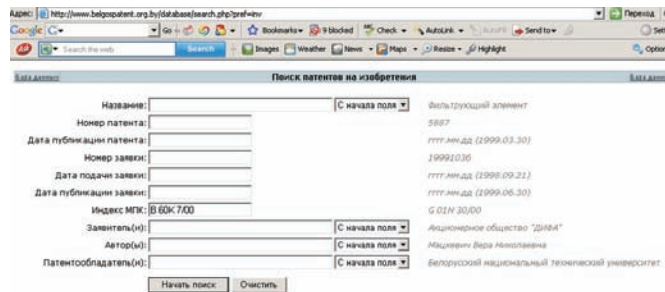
Адрес: http://www.belgospatent.org.by/database/search.php?pref=inv
Переход

Google G- Go Bookmarks 9 blocked Check AutoLink Send to
Search the web Search Images Weather News Maps Resize Highlight Options

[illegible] Поиск патентов на изобретения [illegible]

Название: С начала поля Фильтрующий элемент
Номер патента: 5887
Дата публикации патента: гггг.мм.дд (1999.03.30)
Номер заявки: 19991036
Дата подачи заявки: гггг.мм.дд (1999.09.21)
Дата публикации заявки: гггг.мм.дд (1999.06.30)
Индекс МПК: B 60K 7/00 G 01N 30/00
Заявитель(и): С начала поля Акционерное общество "ДИВА"
Автор(ы): С начала поля Мацкевич Вера Николаевна
Патентообладатель(и): С начала поля Белорусский национальный технический университет

Начать поиск Очистить